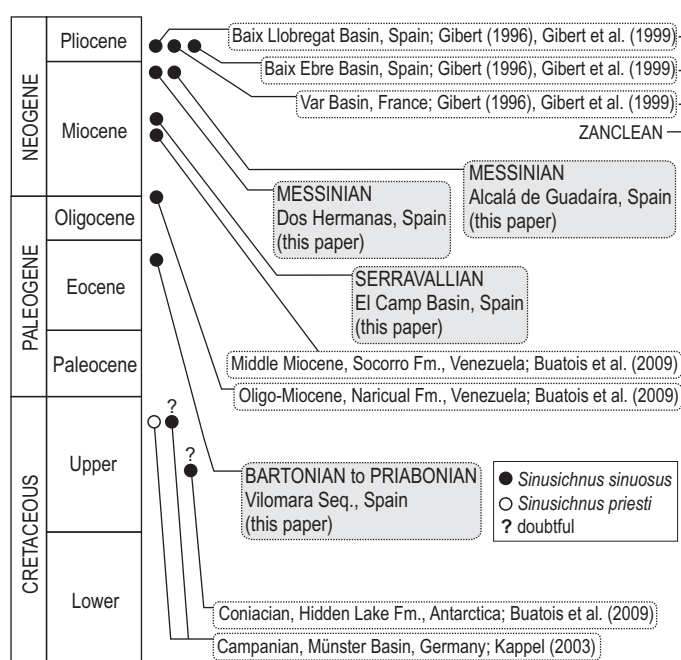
NEOGENE
Pliocene
Miocene
PALEOGENE
Oligocene
Eocene
Paleocene
CRETACEOUS
Upper
Lower

Baix Llobregat Basin, Spain; Gibert (1996), Gibert et al. (1999)
Baix Ebre Basin, Spain; Gibert (1996), Gibert et al. (1999)
Var Basin, France; Gibert (1996), Gibert et al. (1999)
ZANCLEAN

MESSINIAN
Alcalá de Guadaíra, Spain
(this paper)

MESSINIAN
Dos Hermanas, Spain
(this paper)

SERRAVALLIAN
El Camp Basin, Spain
(this paper)

Middle Miocene, Socorro Fm., Venezuela; Buatois et al. (2009)
Oligo-Miocene, Naricual Fm., Venezuela; Buatois et al. (2009)

?
?

BARTONIAN to PRIABONIAN
Vilomara Seq., Spain
(this paper)

Sinusichnus sinuosus
Sinusichnus priesti
? doubtful

Coniacian, Hidden Lake Fm., Antarctica; Buatois et al. (2009)
Campanian, Münster Basin, Germany; Kappel (2003)